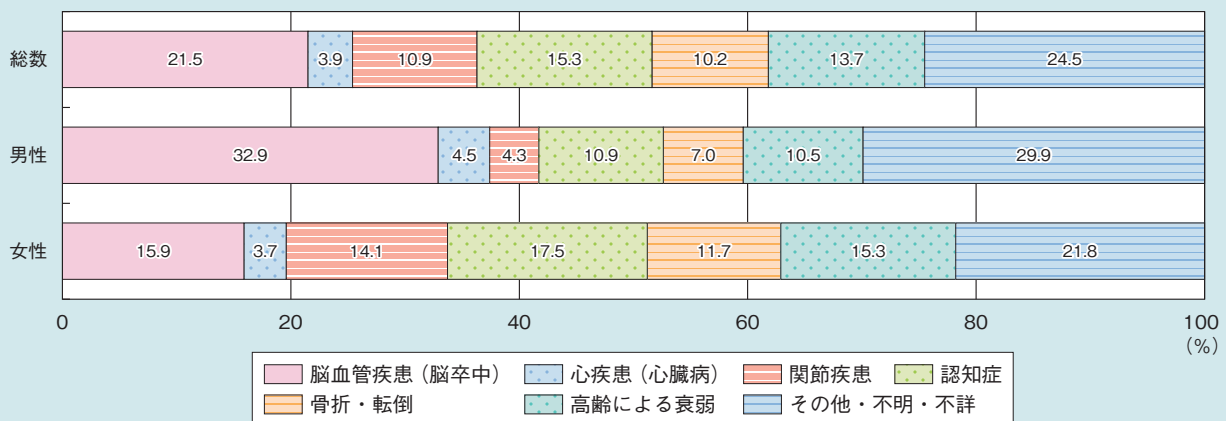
| | 脳血管疾患（脳卒中） | 心疾患（心臓病） | 関節疾患 | 認知症 | 骨折・転倒 | 高齢による衰弱 | その他・不明・不詳 |
|---|---|---|---|---|---|---|---|
| 総数 | 21.5 | 3.9 | 10.9 | 15.3 | 10.2 | 13.7 | 24.5 |
| 男性 | 32.9 | 4.5 | 4.3 | 10.9 | 7.0 | 10.5 | 29.9 |
| 女性 | 15.9 | 3.7 | 14.1 | 17.5 | 11.7 | 15.3 | 21.8 |

0 20 40 60 80 100
（%）

脳血管疾患（脳卒中） 心疾患（心臓病） 関節疾患 認知症
骨折・転倒 高齢による衰弱 その他・不明・不詳